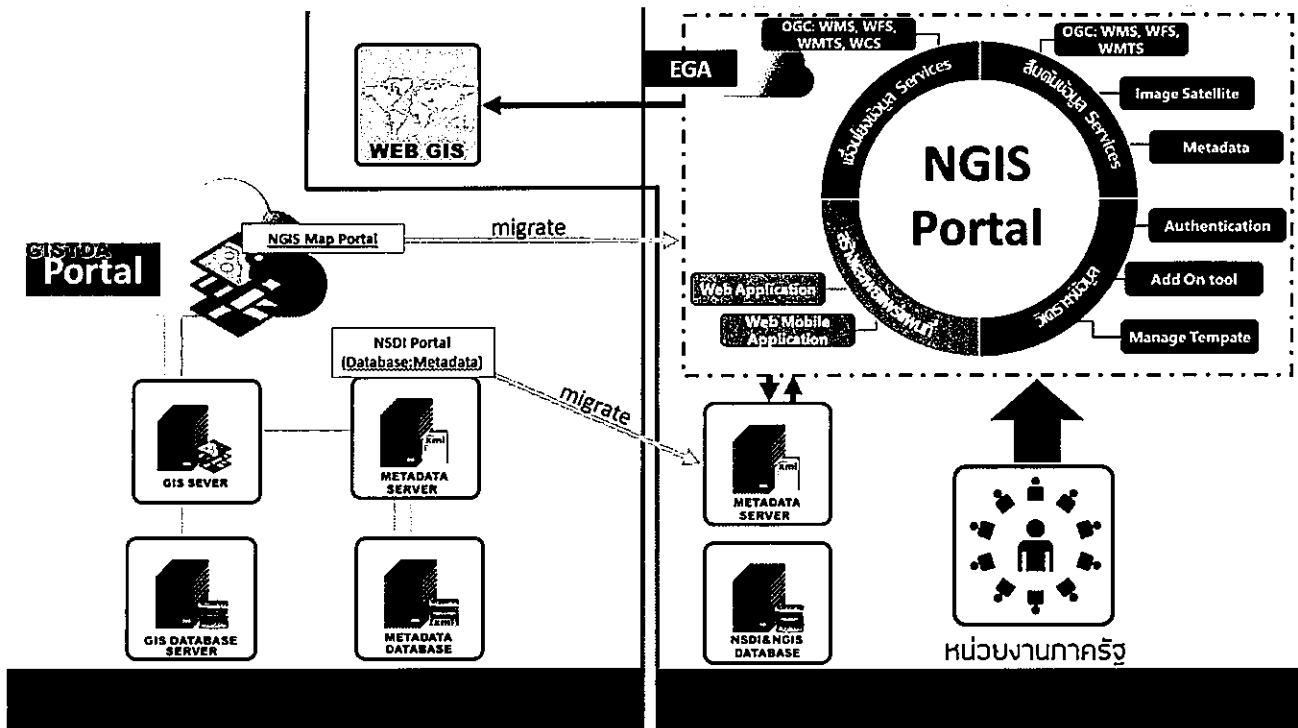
OGC: WMS, WFS, WMTS, WCS

OGC: WMS, WFS, WMTS

EGA

WEB GIS

เชื่อมโยงข้อมูล Services

สืบค้นข้อมูล Services

Image Satellite

Metadata

NGIS Portal

Authentication

Add On tool

Manage Tempate

จัดการข้อมูล

สร้างแอพพลิเคชัน

Web Application

Web Mobile Application

GISTDA Portal

NGIS Map Portal

migrate

NSDI Portal (Database;Metadata)

migrate

GIS SEVER

METADATA SERVER

xml

GIS DATABASE SERVER

METADATA DATABASE

xml

METADATA SERVER

xml

NSDI&NGIS DATABASE

หน่วยงานภาครัฐ